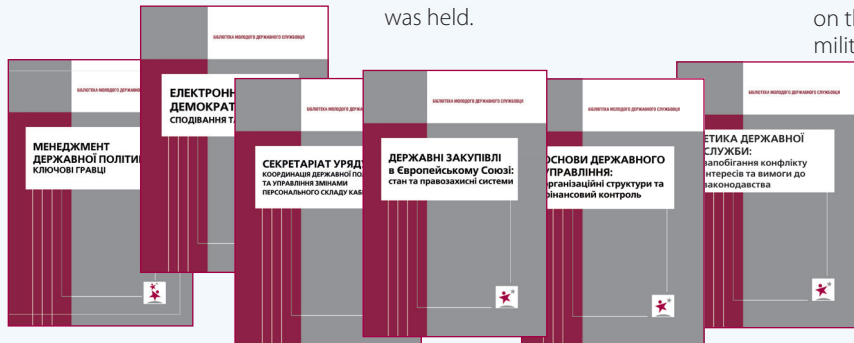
was held.

on th
milit

БІБЛІОТЕКА МОЛОДОГО ДЕРЖАВНОГО СЛУЖБОВЦЯ

МЕНЕДЖМЕНТ ДЕРЖАВНОЇ ПОЛІТИ
КЛЮЧОВІ ГРАВЦІ

БІБЛІОТЕКА МОЛОДОГО ДЕРЖАВНОГО СЛУЖБОВЦЯ

ЕЛЕКТРОНН
ДЕМОКРАТ
СПОДІВАННЯ Т

СЕКРЕТАРІАТ УРЯД
КООРДИНАЦІЯ ДЕРЖАВНОЇ ПО
ТА УПРАВЛІННЯ ЗМІНАМИ
ПЕРСОНАЛЬНОГО СКЛАДУ КАБ

БІБЛІОТЕКА МОЛОДОГО ДЕРЖАВНОГО СЛУЖБОВЦЯ

ДЕРЖАВНІ ЗАКУПІВЛІ в Європейському Союзі:
стан та правозахисні системи

ОСНОВИ ДЕРЖАВНОГО УПРАВЛІННЯ:
організаційні структури та фінансовий контроль

БІБЛІОТЕКА МОЛОДОГО ДЕРЖАВНОГО СЛУЖБОВЦЯ

ЕТИКА ДЕРЖАВНОЇ СЛУЖБИ:
запобігання конфлікту інтересів та вимоги до законодавства